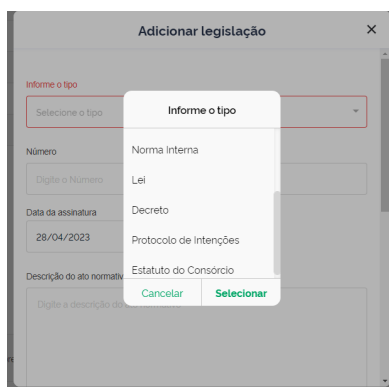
Adicionar legislação

×

Informe o tipo

Selecione o tipo

Número

Digite o Número

Data da assinatura

28/04/2023

Descrição do ato normativ

Digite a descrição do

Informe o tipo

Norma Interna

Lei

Decreto

Protocolo de Intenções

Estatuto do Consórcio

Cancelar

Selecionar